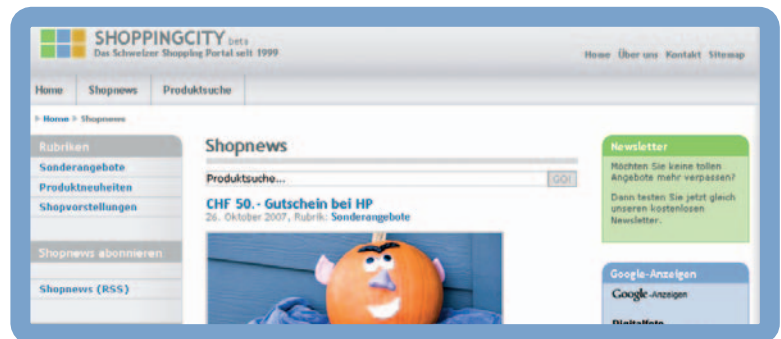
SHOPPINGCITY beta
Das Schweizer Shopping Portal seit 1999

Home Über uns Kontakt Sitemap

Home Shopnews Produktsuche

Home Shopnews

Rubriken
Sonderangebote
Produktneuheiten
Shopvorstellungen

Shopnews abonnieren
Shopnews (RSS)

Shopnews

Produktsuche... GO!

CHF 50.- Gutschein bei HP
26. Oktober 2007, Rubrik: Sonderangebote

Newsletter
Möchten Sie keine tollen Angebote mehr verpassen?

Dann testen Sie jetzt gleich unseren kostenlosen Newsletter.

Google-Anzeigen
Google-Anzeigen

Digitalfoto